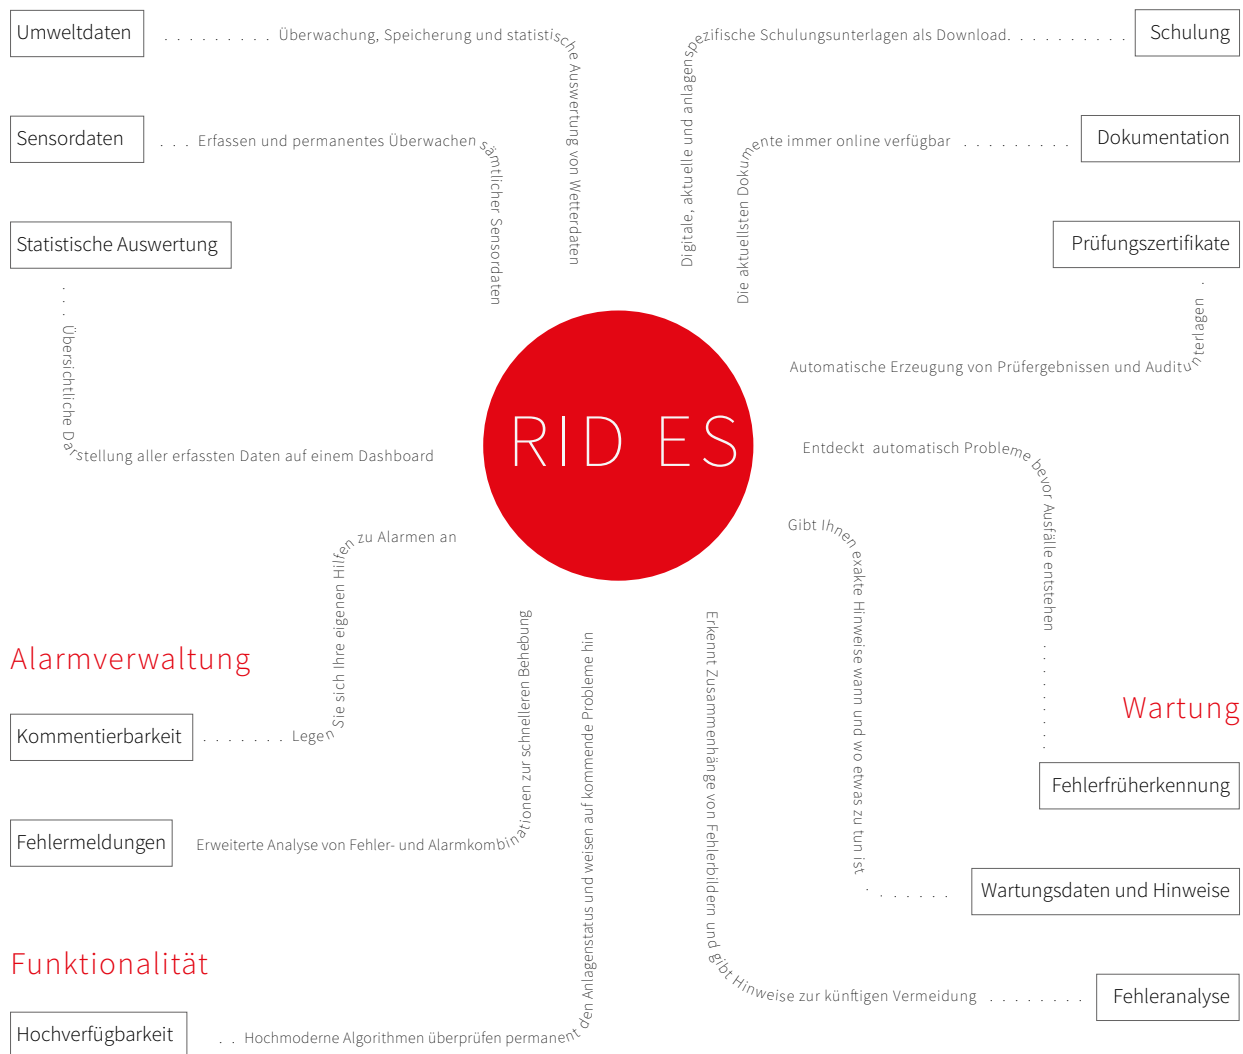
Umweltdaten

Überwachung, Speicherung und statistische Auswertung von Wetterdaten

Sensordaten

Erfassen und permanentes Überwachen sämtlicher Sensordaten

Statistische Auswertung

Übersichtliche Darstellung aller erfassten Daten auf einem Dashboard

Schulung

Digitale, aktuelle und anlagenspezifische Schulungsunterlagen als Download.

Dokumentation

Die aktuellsten Dokumente immer online verfügbar

Prüfungszertifikate

Automatische Erzeugung von Prüfergebnissen und Auditunterlagen

RID ES

Entdeckt automatisch Probleme bevor Ausfälle entstehen

Gibt Ihnen exakte Hinweise wann und wo etwas zu tun ist

Erkennt Zusammenhänge von Fehlerbildern und gibt Hinweise zur künftigen Vermeidung

Wartung

Fehlerfrüherkennung

Wartungsdaten und Hinweise

Fehleranalyse

Alarmverwaltung

Kommentierbarkeit

Legen Sie sich Ihre eigenen Hilfen zu Alarmen an

Fehlermeldungen

Erweiterte Analyse von Fehler- und Alarmkombinationen zur schnelleren Behebung

Funktionalität

Hochverfügbarkeit

Hochmoderne Algorithmen überprüfen permanent den Anlagenstatus und weisen auf kommende Probleme hin